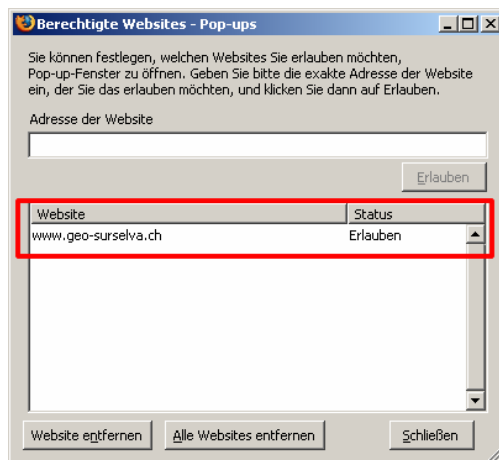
Berechtigte Websites - Pop-ups

Sie können festlegen, welchen Websites Sie erlauben möchten, Pop-up-Fenster zu öffnen. Geben Sie bitte die exakte Adresse der Website ein, der Sie das erlauben möchten, und klicken Sie dann auf Erlauben.

Adresse der Website

Erlauben

| Website | Status |
|---|---|
| www.geo-surselva.ch | Erlauben |

Website entfernen
Alle Websites entfernen
Schließen